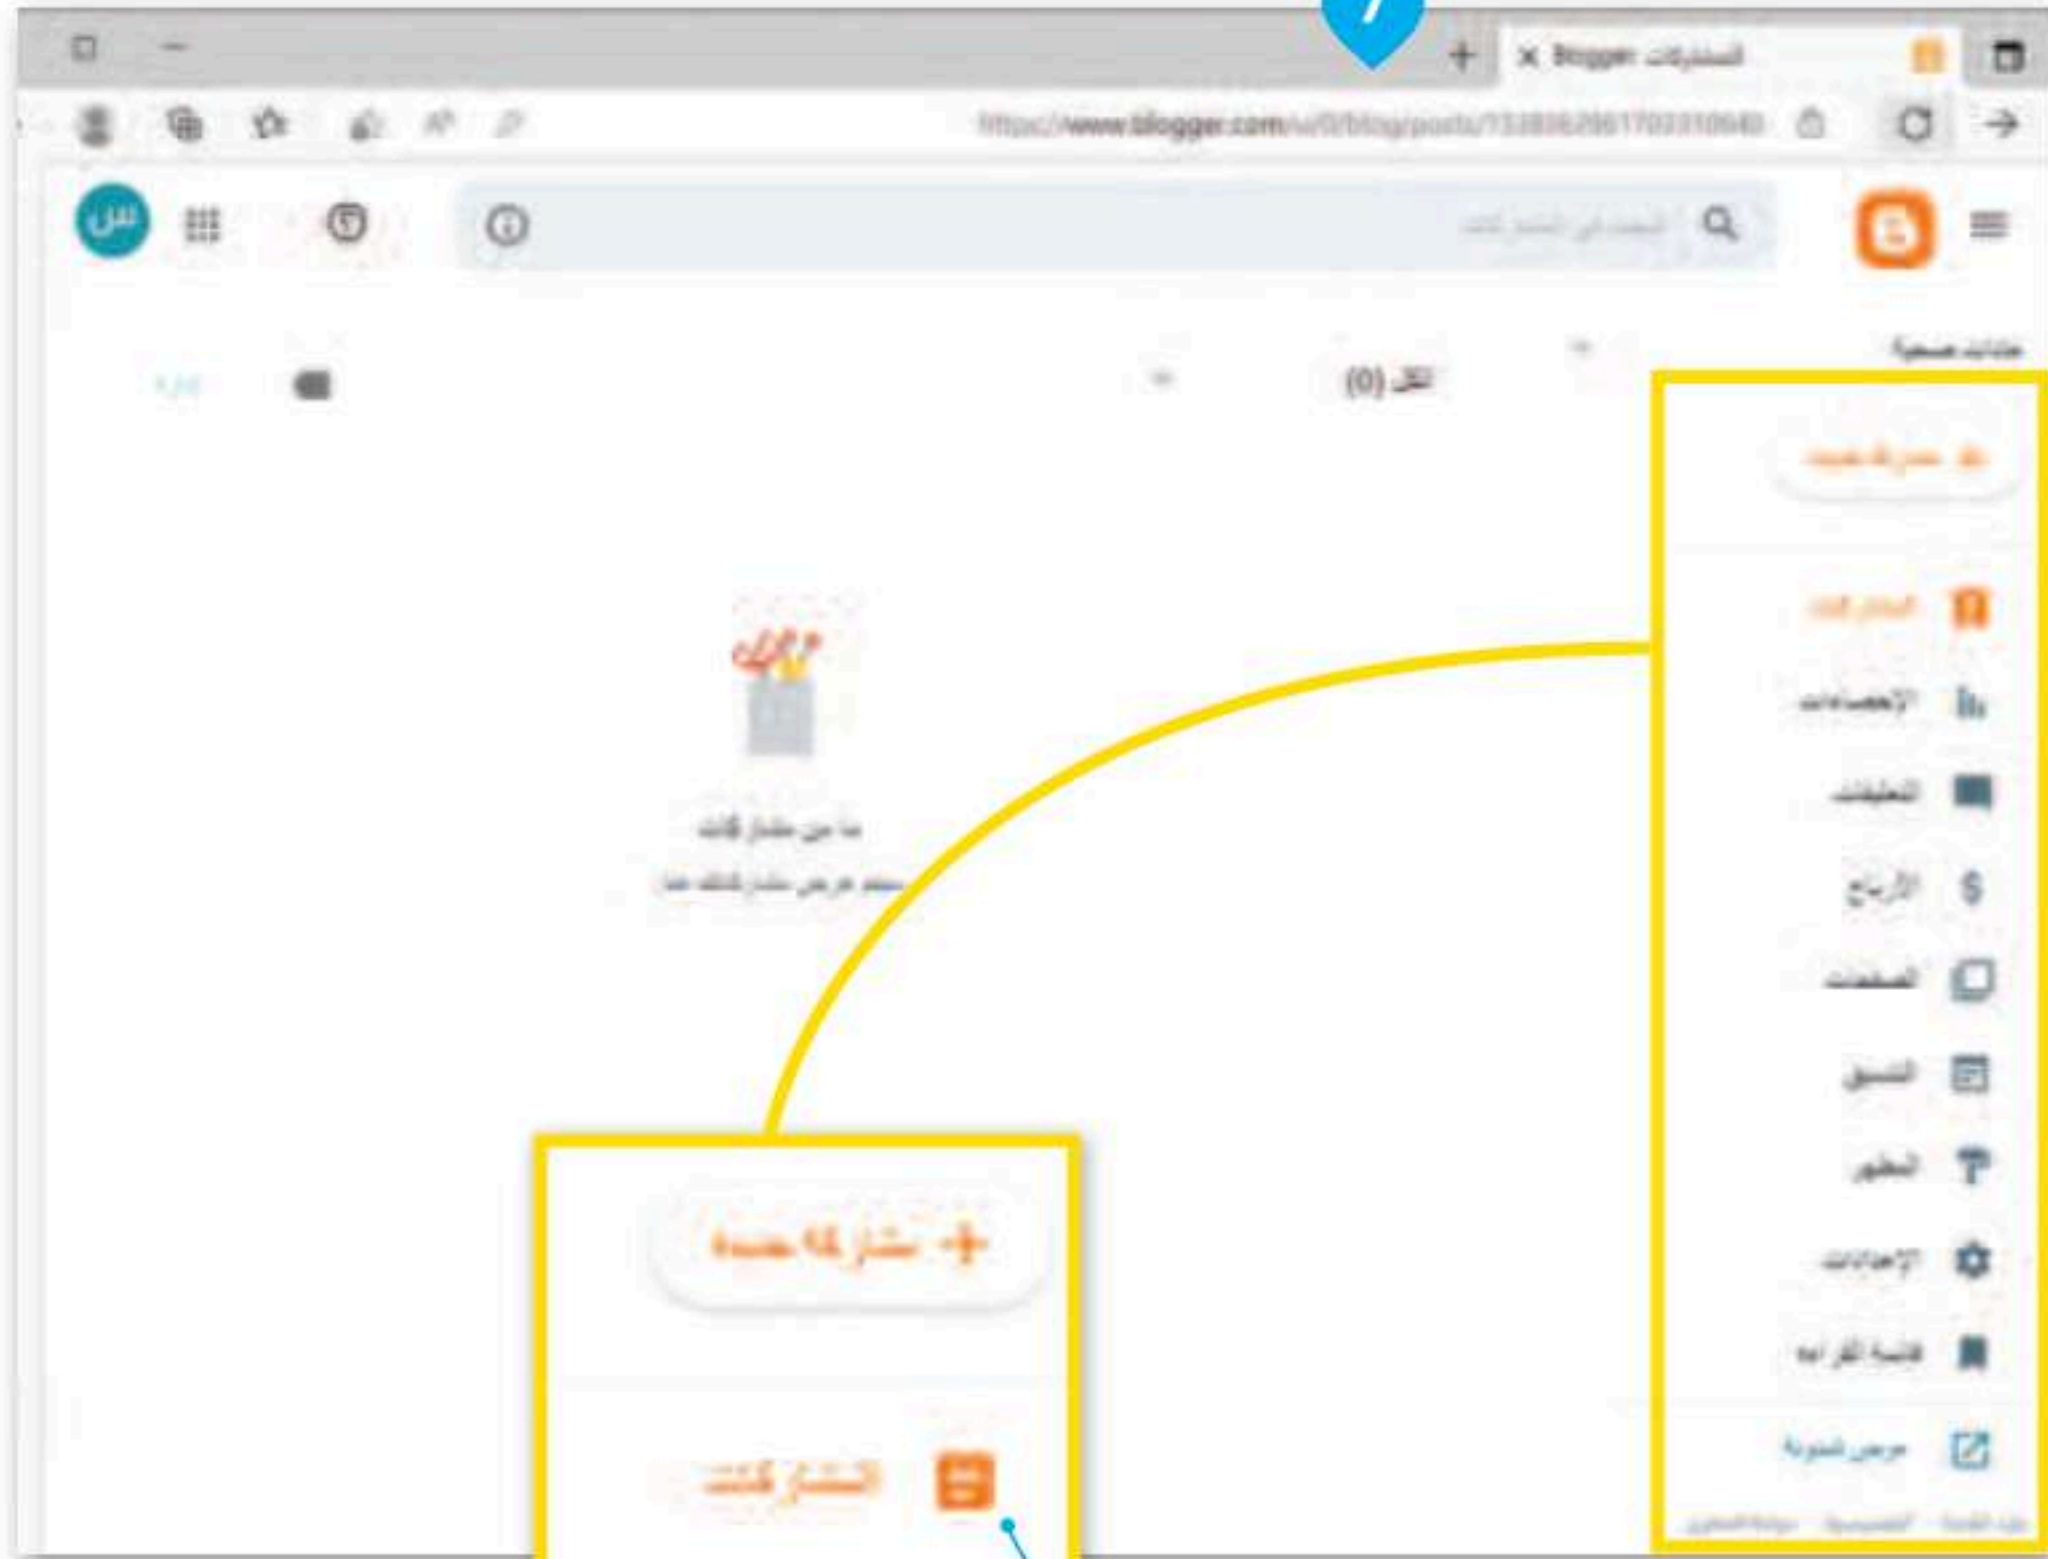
Blogger: المشاركات

https://www.blogger.com/u/0/blog/posts/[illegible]

س

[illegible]

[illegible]

الكل (0)

+ مشاركة جديدة

المشاركات

الإحصاءات

التعليقات

الأرباح

الصفحات

التنسيق

المظهر

الإعدادات

قائمة القراءة

عرض المدونة

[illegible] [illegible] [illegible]

ما من مشاركات

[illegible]

+ مشاركة جديدة

المشاركات